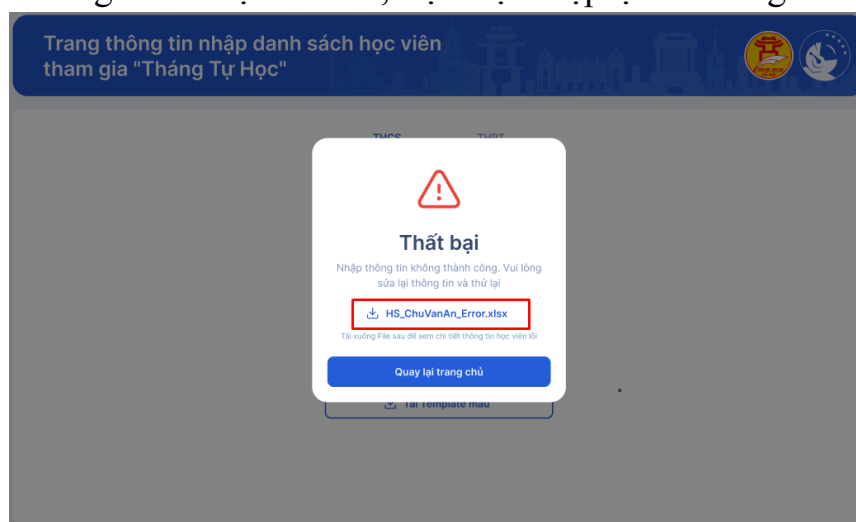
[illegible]

Trang thông tin nhập danh sách học viên tham gia "Tháng Tự Học"

THCS THPT

Thất bại

Nhập thông tin không thành công. Vui lòng sửa lại thông tin và thử lại

HS_ChuVanAn_Error.xlsx

Tải xuống File sau để xem chi tiết thông tin học viên lỗi

Quay lại trang chủ

Tải Template mẫu